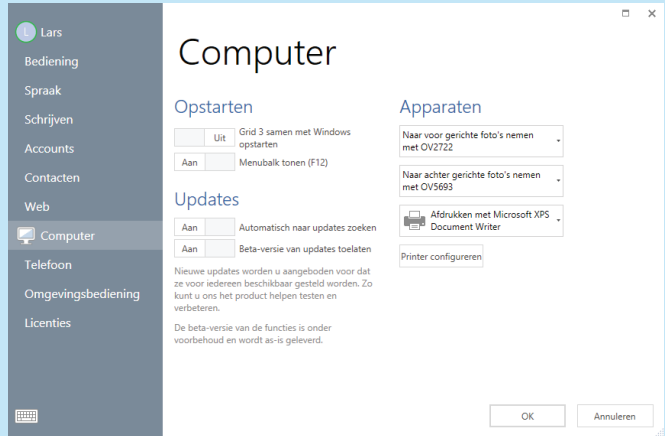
L Lars
Bediening
Spraak
Schrijven
Accounts
Contacten
Web
Computer
Telefoon
Omgevingsbediening
Licenties

Computer

Opstarten

Uit Grid 3 samen met Windows opstarten

Aan Menubalk tonen (F12)

Updates

Aan Automatisch naar updates zoeken

Aan Beta-versie van updates toelaten

Nieuwe updates worden u aangeboden voor dat ze voor iedereen beschikbaar gesteld worden. Zo kunt u ons het product helpen testen en verbeteren.

De beta-versie van de functies is onder voorbehoud en wordt as-is geleverd.

Apparaten

Naar voor gerichte foto's nemen met OV2722

Naar achter gerichte foto's nemen met OV5693

Afdrukken met Microsoft XPS Document Writer

Printer configureren

OK Annuleren